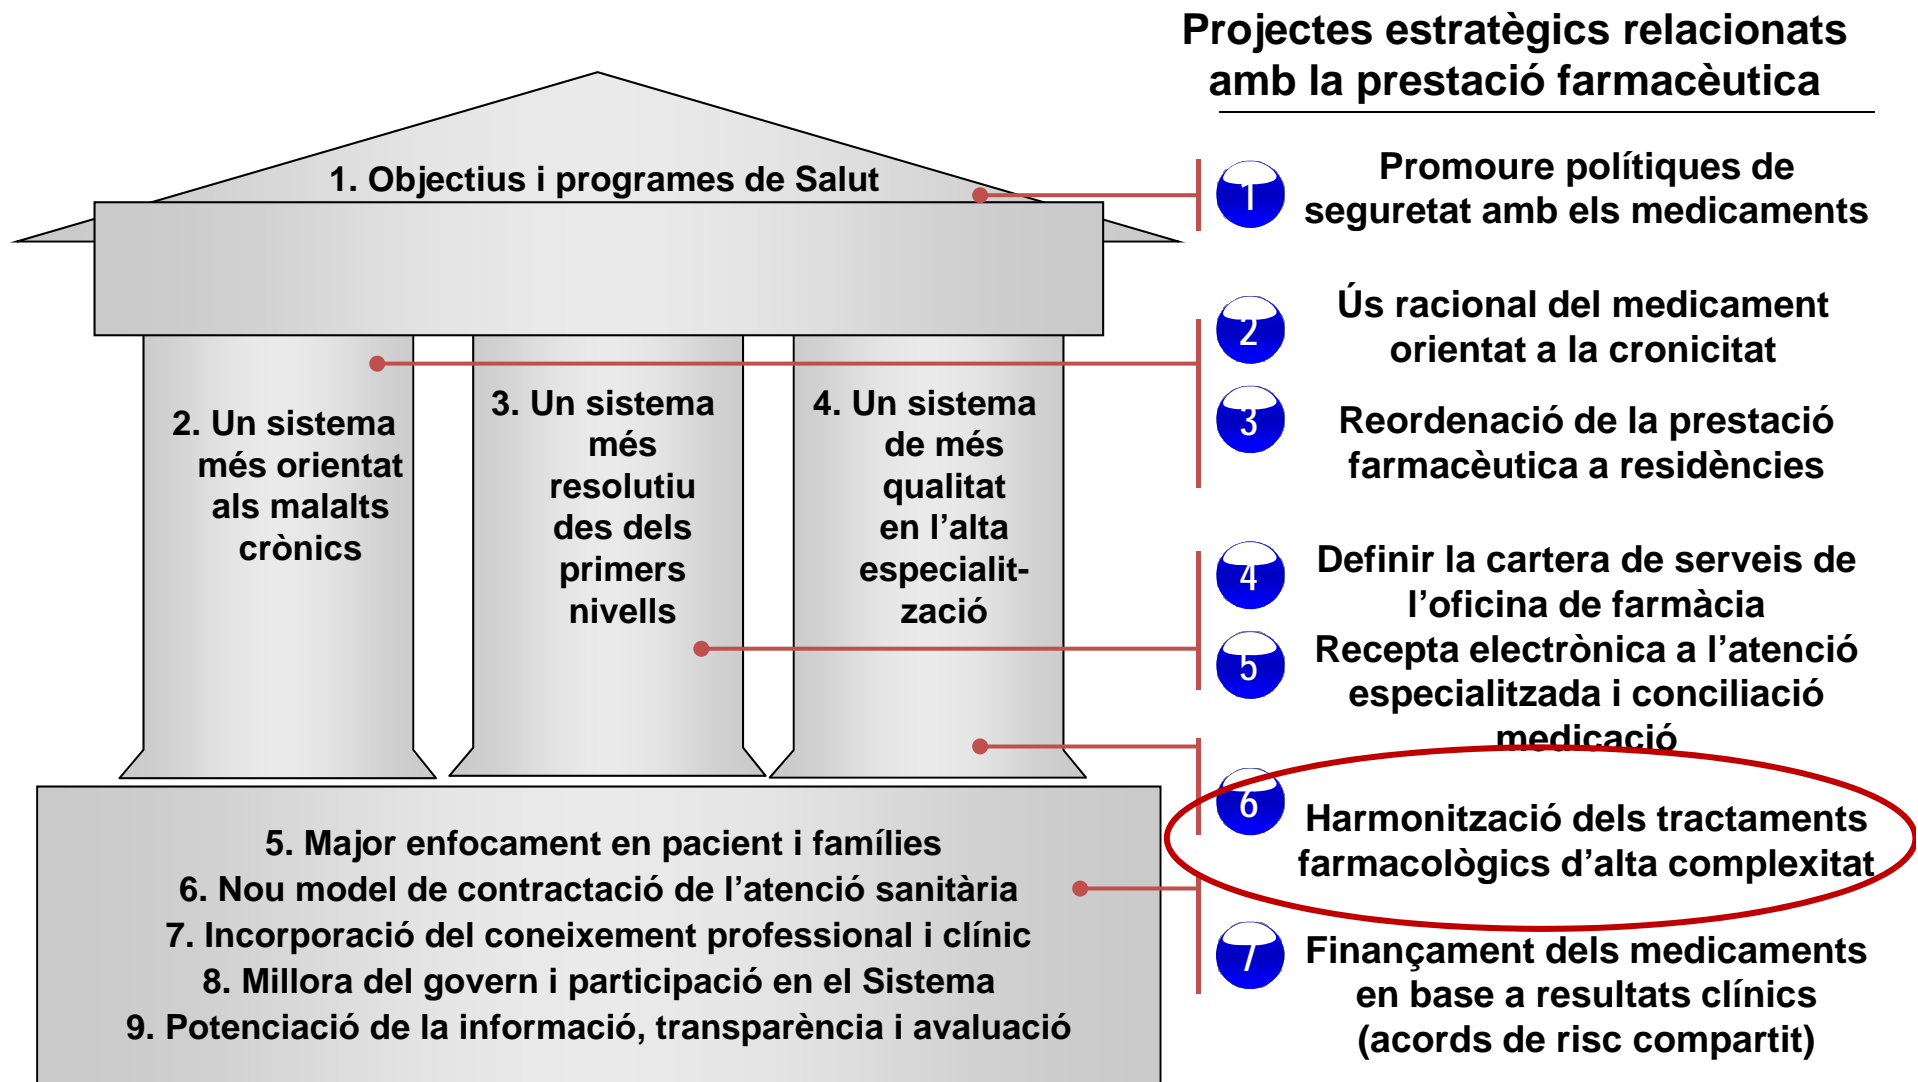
1. Objectius i programes de Salut

2. Un sistema més orientat als malalts crònics

3. Un sistema més resolutiu des dels primers nivells

4. Un sistema de més qualitat en l'alta especialització

5. Major enfocament en pacient i famílies
6. Nou model de contractació de l'atenció sanitària
7. Incorporació del coneixement professional i clínic
8. Millora del govern i participació en el Sistema
9. Potenciació de la informació, transparència i avaluació

Projectes estratègics relacionats amb la prestació farmacèutica

1 Promoure polítiques de seguretat amb els medicaments

2 Ús racional del medicament orientat a la cronicitat

3 Reordenació de la prestació farmacèutica a residències

4 Definir la cartera de serveis de l'oficina de farmàcia

5 Recepta electrònica a l'atenció especialitzada i conciliació medicació

6 Harmonització dels tractaments farmacològics d'alta complexitat

7 Finançament dels medicaments en base a resultats clínics (acords de risc compartit)